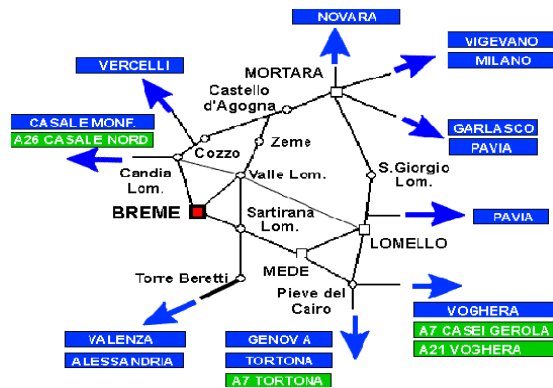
NOVARA
VIGEVANO
MILANO
VERCELLI
MORTARA
Castello d'Agogna
CASALE MONF.
A26 CASALE NORD
Zeme
Cozzo
GARLASCO
PAVIA
Candia Lom.
Valle Lom.
S.Giorgio Lom.
PAVIA
BREME
Sartirana Lom.
LOMELLO
MEDE
Torre Beretti
Pieve del Cairo
VOGHERA
A7 CASEI GEROLA
A21 VOGHERA
VALENZA
ALESSANDRIA
GENOVA
TORTONA
A7 TORTONA